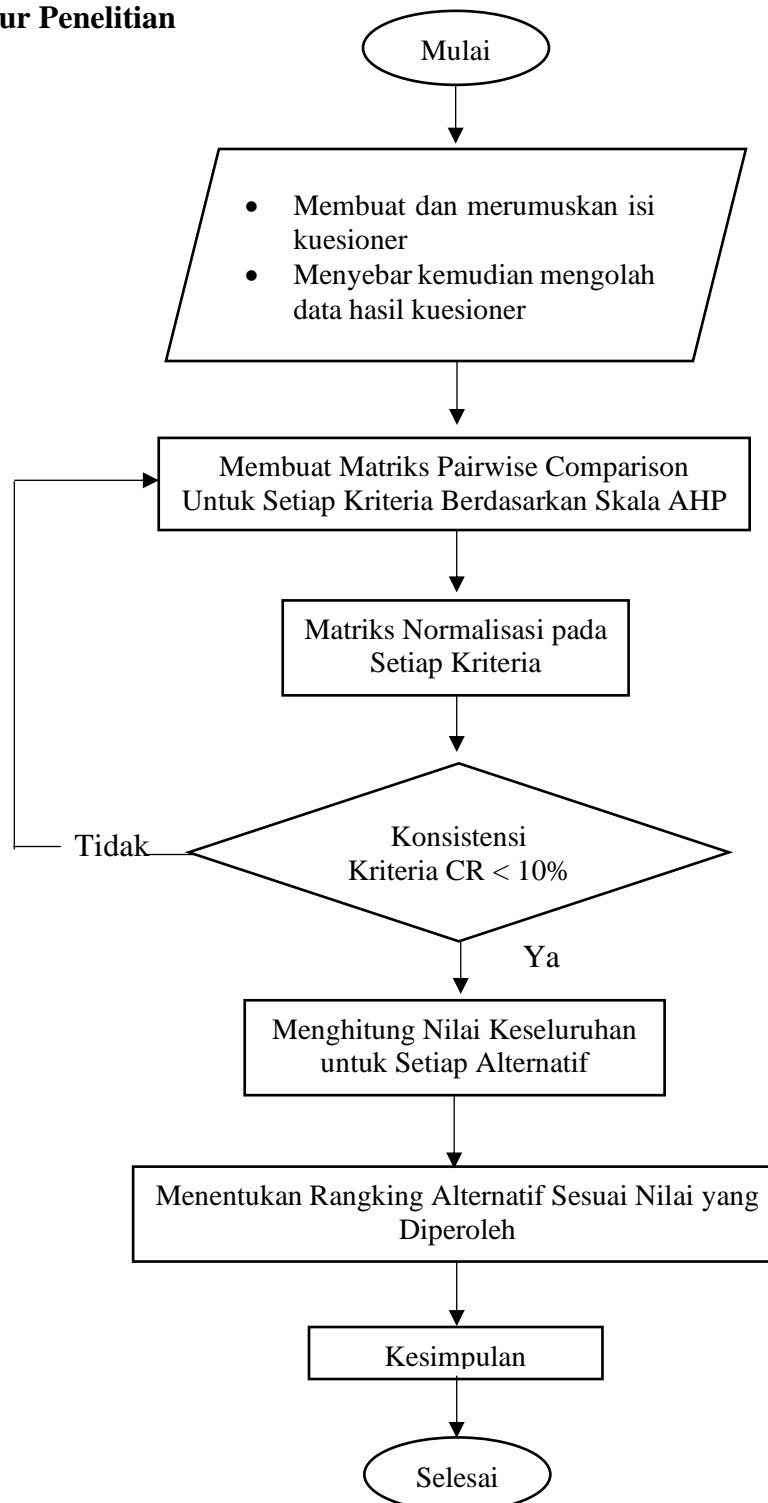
ur Penelitian

Mulai

- Membuat dan merumuskan isi kuesioner
- Menyebar kemudian mengolah data hasil kuesioner

Membuat Matriks Pairwise Comparison Untuk Setiap Kriteria Berdasarkan Skala AHP

Matriks Normalisasi pada Setiap Kriteria

Tidak

Konsistensi Kriteria CR < 10%

Ya

Menghitung Nilai Keseluruhan untuk Setiap Alternatif

Menentukan Rangking Alternatif Sesuai Nilai yang Diperoleh

Kesimpulan

Selesai